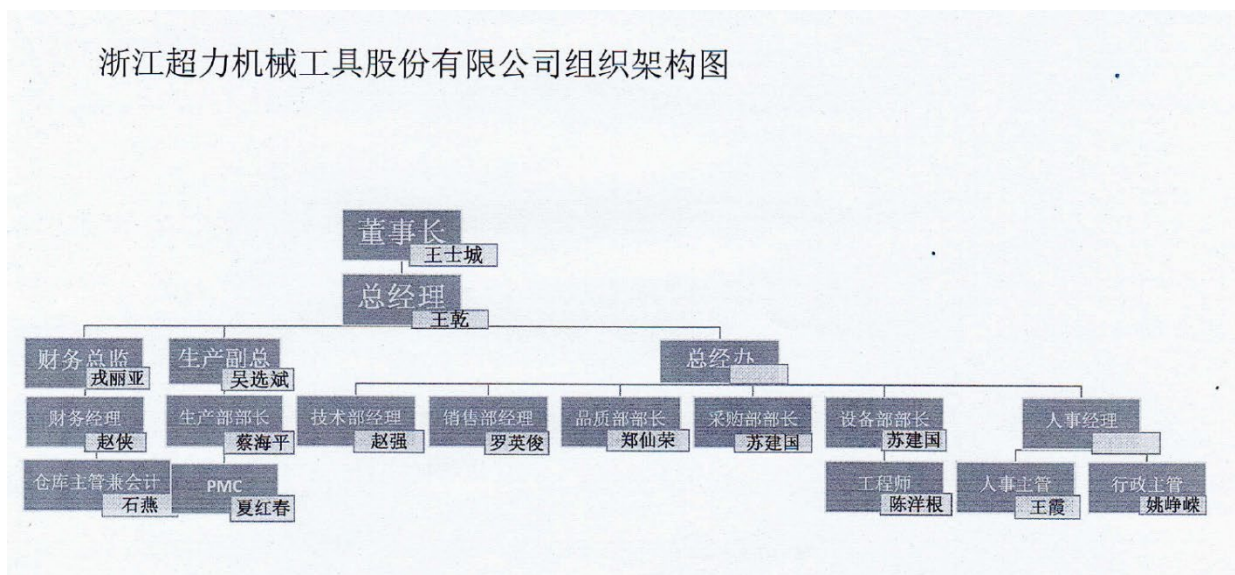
浙江超力机械工具股份有限公司组织架构图

董事长
王士城

总经理
王乾

财务总监
戎丽亚

生产副总
吴选斌

总经办

财务经理
赵俠

生产部部长
蔡海平

技术部经理
赵强

销售部经理
罗英俊

品质部部长
郑仙荣

采购部部长
苏建国

设备部部长
苏建国

人事经理

仓库主管兼会计
石燕

PMC
夏红春

工程师
陈洋根

人事主管
王霞

行政主管
姚峥嵘